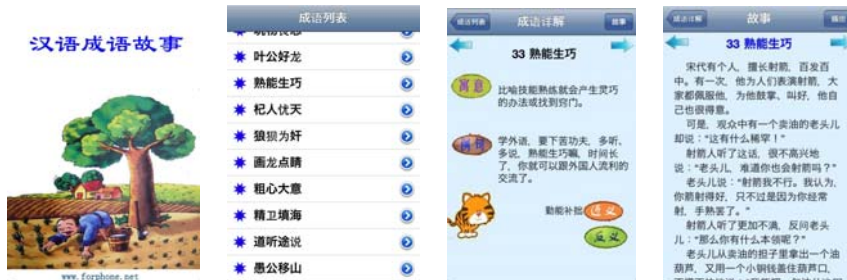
汉语成语故事

www.forphone.net

成语列表

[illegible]

叶公好龙

熟能生巧

杞人忧天

狼狈为奸

画龙点睛

粗心大意

精卫填海

道听途说

愚公移山

成语列表

成语详解

故事

33 熟能生巧

寓意

比喻技能熟练就会产生灵巧的办法或找到窍门。

启示

学外语，要下苦功夫，多听、多说，熟能生巧嘛，时间长了，你就可以跟外国人流利的交流了。

勤能补拙

近义

反义

成语详解

故事

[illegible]

33 熟能生巧

宋代有个人，擅长射箭，百发百中。有一次，他为人们表演射箭，大家都佩服他，为他鼓掌、叫好，他自己也很得意。

可是，观众中有一个卖油的老头儿却说："这有什么稀罕！"

射箭人听了这话，很不高兴地说："老头儿，难道你也会射箭吗？"

老头儿说："射箭我不行。我认为，你箭射得好，只不过是因为你经常射，手熟罢了。"

射箭人听了更加不满，反问老头儿："那么你有什么本领呢？"

老头儿从卖油的担子里拿出一个油葫芦，又用一个小铜钱盖住葫芦口，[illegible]